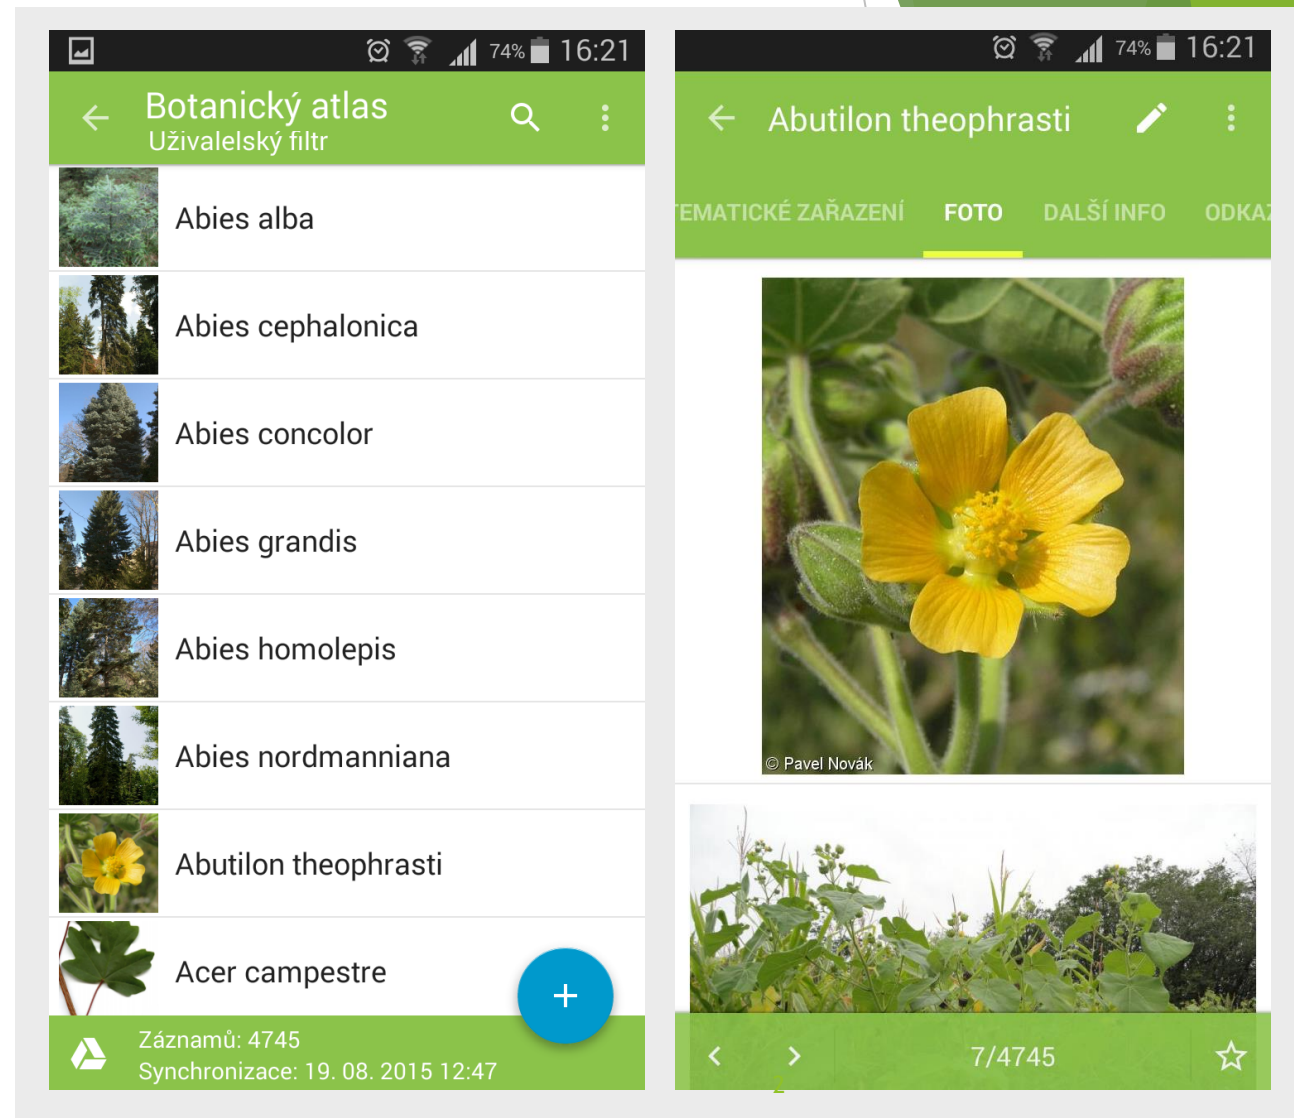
74% 16:21

Botanický atlas
Uživalelský filtr

Abies alba

Abies cephalonica

Abies concolor

Abies grandis

Abies homolepis

Abies nordmanniana

Abutilon theophrasti

Acer campestre

+

Záznamů: 4745
Synchronizace: 19. 08. 2015 12:47

74% 16:21

Abutilon theophrasti

EMATICKÉ ZAŘAZENÍ FOTO DALŠÍ INFO ODKAZ

© Pavel Novák

7/4745